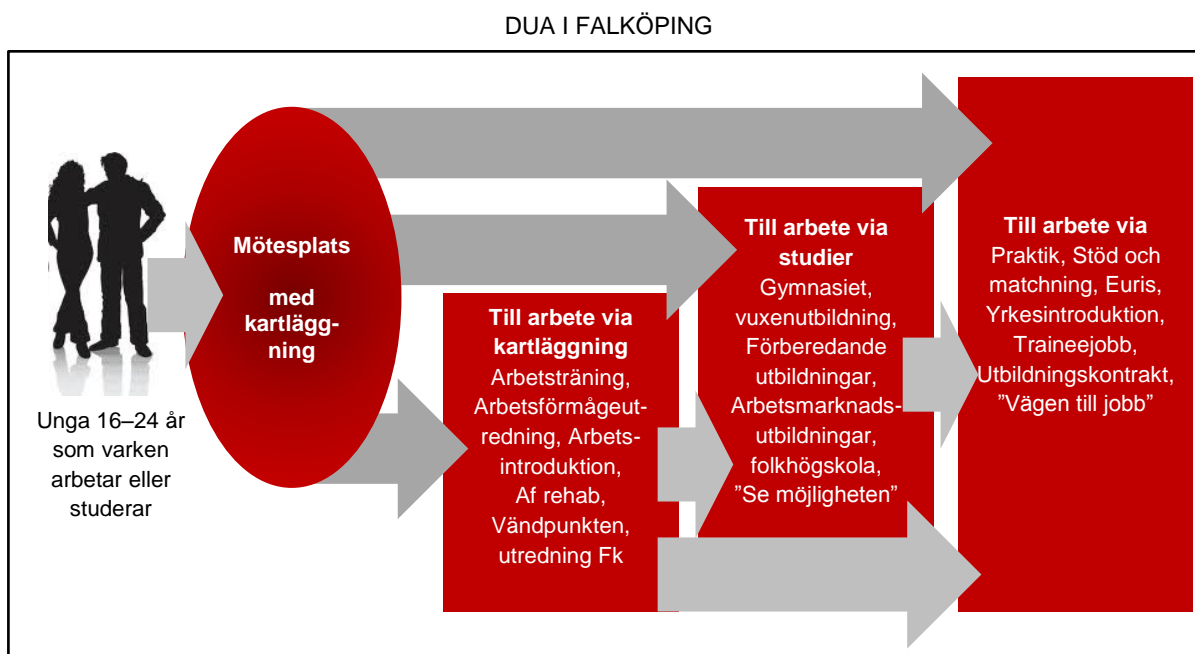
DUA I FALKÖPING

Unga 16–24 år som varken arbetar eller studerar

Mötesplats

med kartläggning

Till arbete via kartläggning
Arbetsträning, Arbetsförmågeutredning, Arbetsintroduktion, Af rehab, Vändpunkten, utredning Fk

Till arbete via studier
Gymnasiet, vuxenutbildning, Förberedande utbildningar, Arbetsmarknadsutbildningar, folkhögskola, ”Se möjligheten”

Till arbete via
Praktik, Stöd och matchning, Euris, Yrkesintroduktion, Traineejobb, Utbildningskontrakt, ”Vägen till jobb”